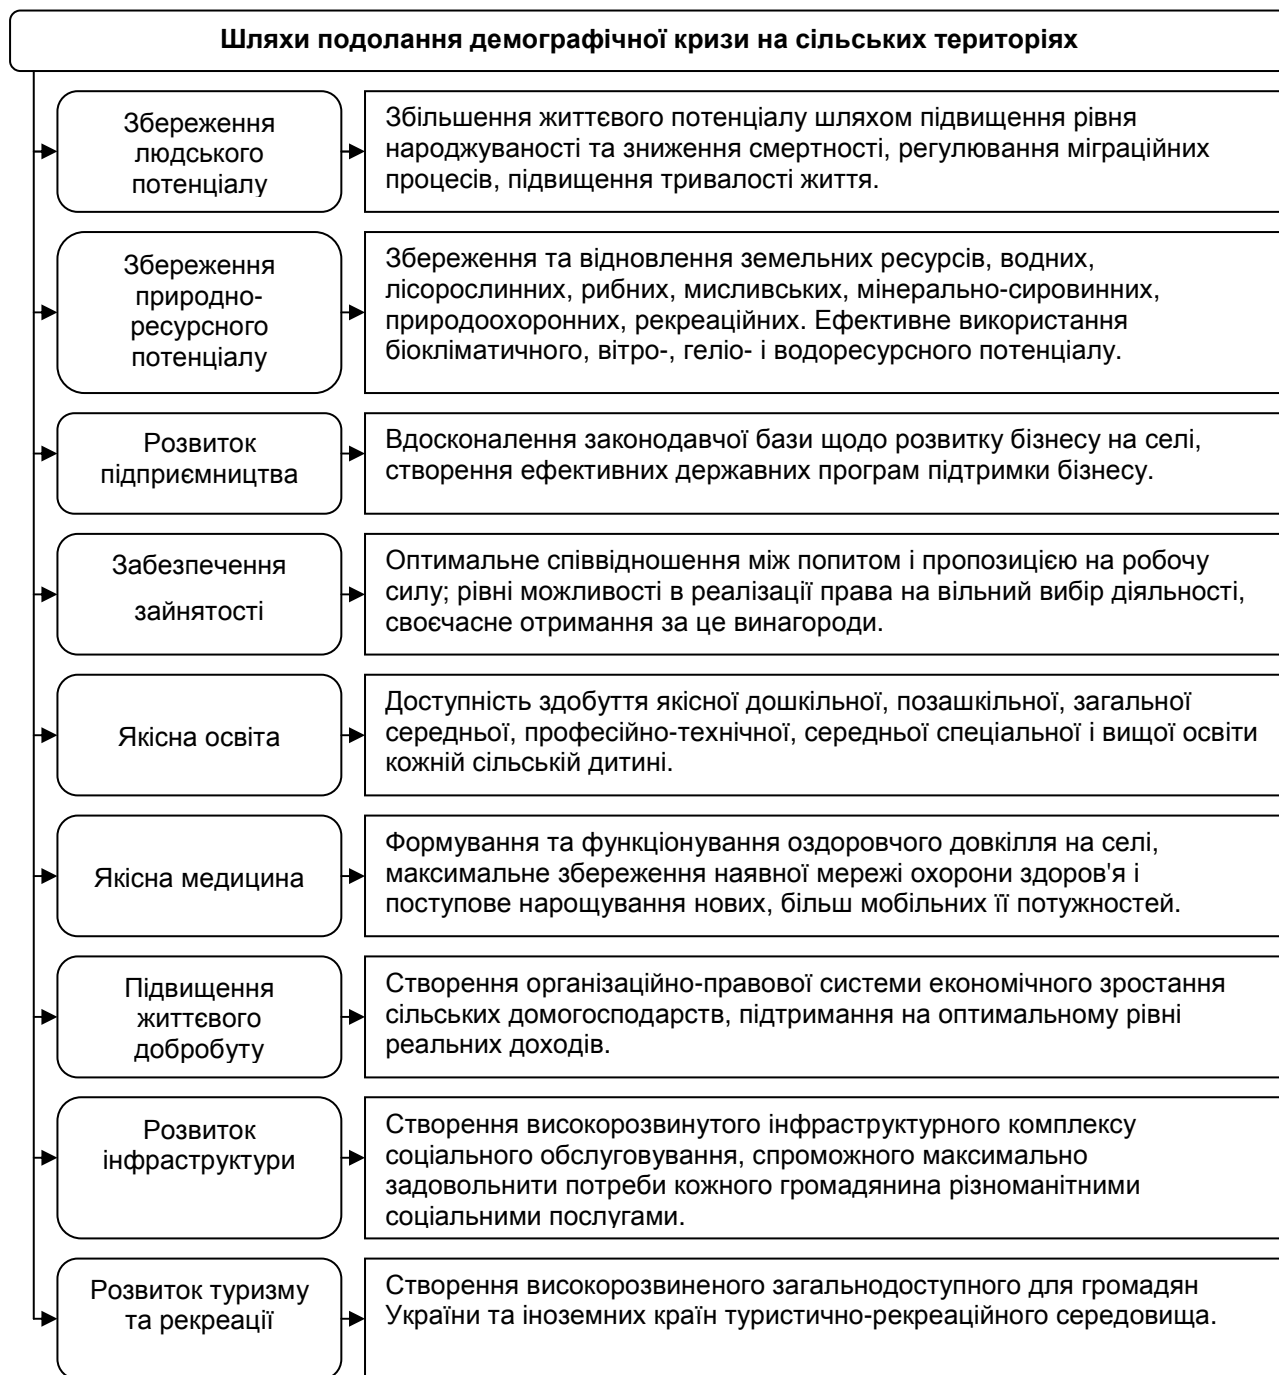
Шляхи подолання демографічної кризи на сільських територіях

Збереження людського потенціалу

Збільшення життєвого потенціалу шляхом підвищення рівня народжуваності та зниження смертності, регулювання міграційних процесів, підвищення тривалості життя.

Збереження природно-ресурсного потенціалу

Збереження та відновлення земельних ресурсів, водних, лісорослинних, рибних, мисливських, мінерально-сировинних, природоохоронних, рекреаційних. Ефективне використання біокліматичного, вітро-, геліо- і водоресурсного потенціалу.

Розвиток підприємництва

Вдосконалення законодавчої бази щодо розвитку бізнесу на селі, створення ефективних державних програм підтримки бізнесу.

Забезпечення зайнятості

Оптимальне співвідношення між попитом і пропозицією на робочу силу; рівні можливості в реалізації права на вільний вибір діяльності, своєчасне отримання за це винагороди.

Якісна освіта

Доступність здобуття якісної дошкільної, позашкільної, загальної середньої, професійно-технічної, середньої спеціальної і вищої освіти кожній сільській дитині.

Якісна медицина

Формування та функціонування оздоровчого довкілля на селі, максимальне збереження наявної мережі охорони здоров'я і поступове нарощування нових, більш мобільних її потужностей.

Підвищення життєвого добробуту

Створення організаційно-правової системи економічного зростання сільських домогосподарств, підтримання на оптимальному рівні реальних доходів.

Розвиток інфраструктури

Створення високорозвинутого інфраструктурного комплексу соціального обслуговування, спроможного максимально задовольнити потреби кожного громадянина різноманітними соціальними послугами.

Розвиток туризму та рекреації

Створення високорозвиненого загальнодоступного для громадян України та іноземних країн туристично-рекреаційного середовища.